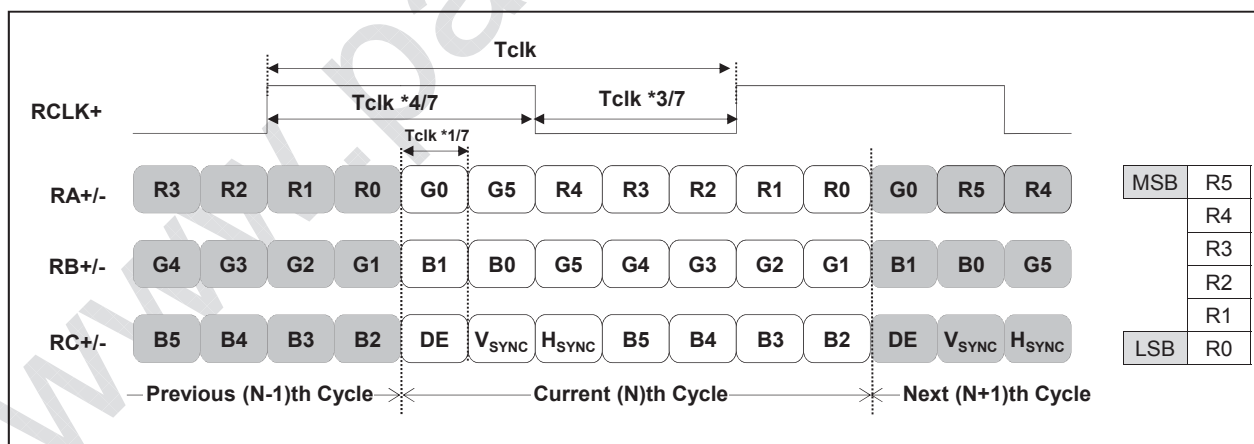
Tclk

RCLK+

Tclk *4/7

Tclk *3/7

Tclk *1/7

RA+/- R3 R2 R1 R0 G0 G5 R4 R3 R2 R1 R0 G0 R5 R4

RB+/- G4 G3 G2 G1 B1 B0 G5 G4 G3 G2 G1 B1 B0 G5

RC+/- B5 B4 B3 B2 DE $V_{SYNC}$ $H_{SYNC}$ B5 B4 B3 B2 DE $V_{SYNC}$ $H_{SYNC}$

Previous (N-1)th Cycle

Current (N)th Cycle

Next (N+1)th Cycle

| | |
|---|---|
| MSB | R5 |
| | R4 |
| | R3 |
| | R2 |
| | R1 |
| LSB | R0 |